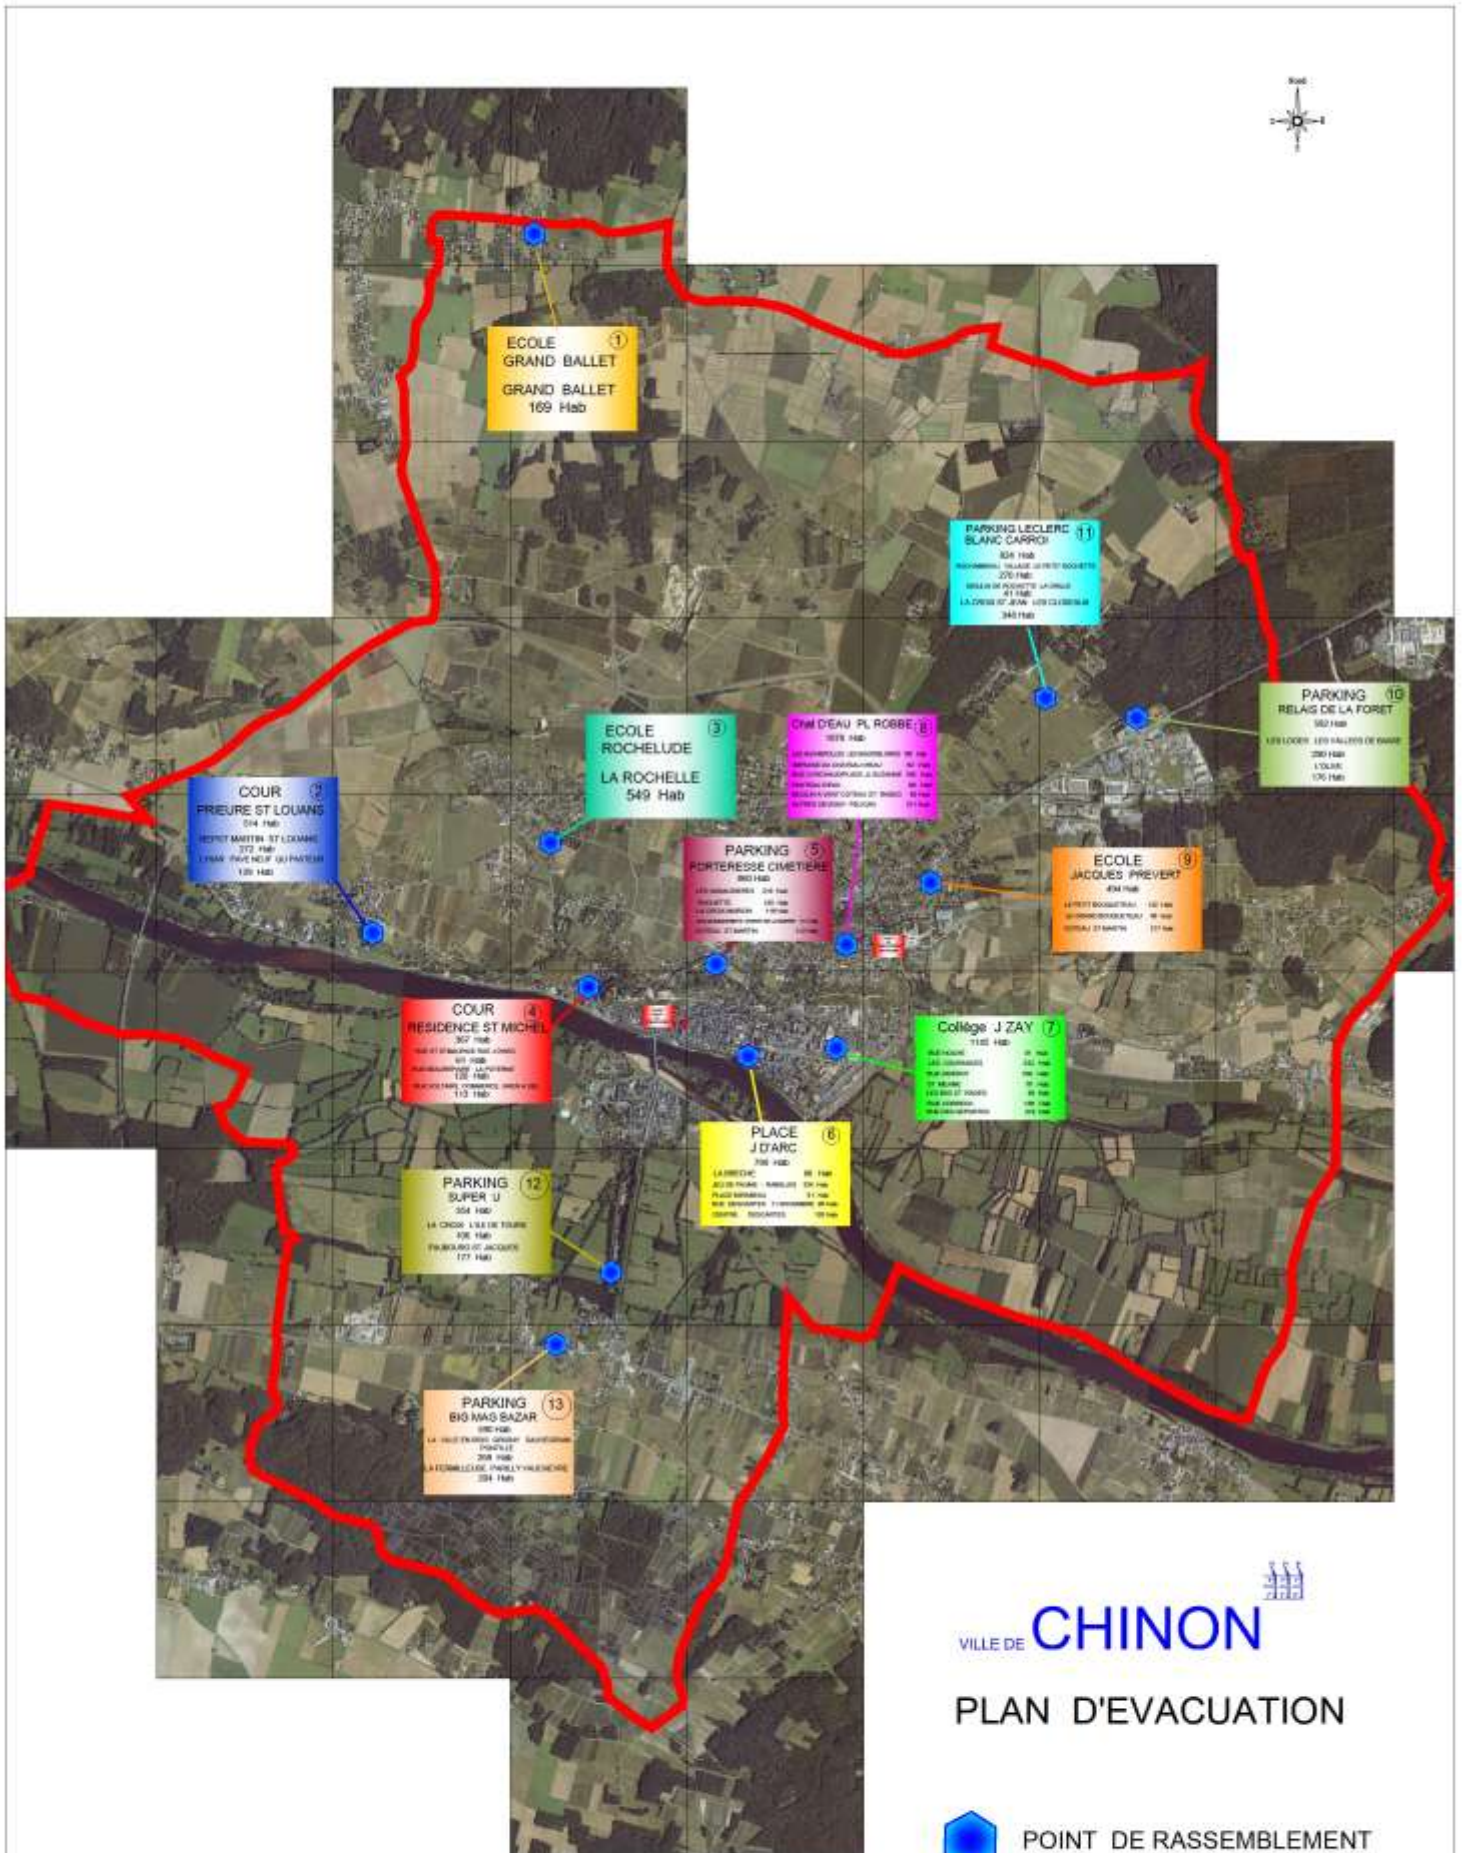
Nord

ECOLE GRAND BALLET ①
GRAND BALLET
169 Hab

PARKING LECLERC BLANC CARROI ⑪
824 Hab
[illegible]
270 Hab
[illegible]
41 Hab
LA CROIX ST JEAN LES CLOSEAUX
340 Hab

PARKING ⑩
RELAIS DE LA FORET
552 Hab
LES LOGES LES VALLEES DE BAIGNE
280 Hab
L'OLIVE
170 Hab

ECOLE ③
ROCHELUDE
LA ROCHELLE
549 Hab

Chat D'EAU PL ROBBE ⑧
1075 Hab
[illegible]

COUR ②
PRIEURE ST LOUANS
514 Hab
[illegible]
272 Hab
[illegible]
135 Hab

PARKING ⑤
FORTERESSE CIMETIERE
860 Hab
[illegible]

ECOLE ⑨
JACQUES PREVERT
404 Hab
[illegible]

COUR ④
RESIDENCE ST MICHEL
367 Hab
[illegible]
126 Hab
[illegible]
113 Hab

Collège J ZAY ⑦
1140 Hab
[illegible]

PLACE ⑥
J D'ARC
766 Hab
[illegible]

PARKING ⑫
SUPER U
554 Hab
LA CROIX L'ILE DE TOURS
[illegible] Hab
FAUBOURG ST JACQUES
177 Hab

PARKING ⑬
BIG MAG BAZAR
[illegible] Hab
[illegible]
208 Hab
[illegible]
224 Hab

VILLE DE CHINON

PLAN D'EVACUATION

POINT DE RASSEMBLEMENT